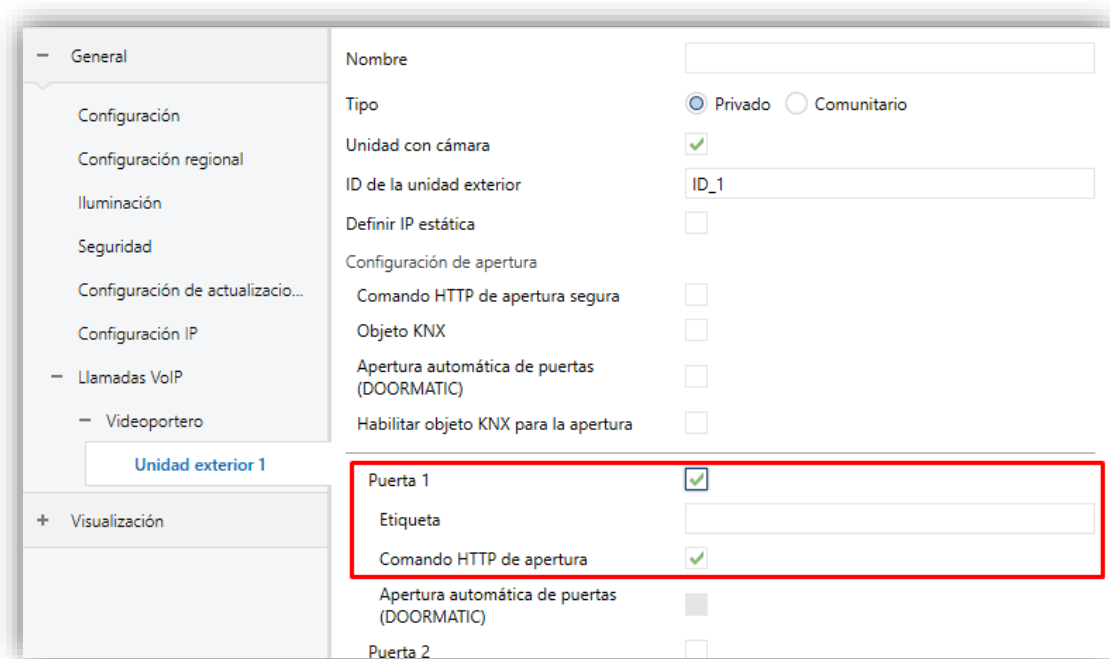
− General

Configuración

Configuración regional

Iluminación

Seguridad

Configuración de actualizacio...

Configuración IP

− Llamadas VoIP

− Videoportero

Unidad exterior 1

+ Visualización

Nombre

Tipo ◉ Privado ○ Comunitario

Unidad con cámara ✓

ID de la unidad exterior ID_1

Definir IP estática

Configuración de apertura

Comando HTTP de apertura segura

Objeto KNX

Apertura automática de puertas (DOORMATIC)

Habilitar objeto KNX para la apertura

Puerta 1 ✓

Etiqueta

Comando HTTP de apertura ✓

Apertura automática de puertas (DOORMATIC)

Puerta 2